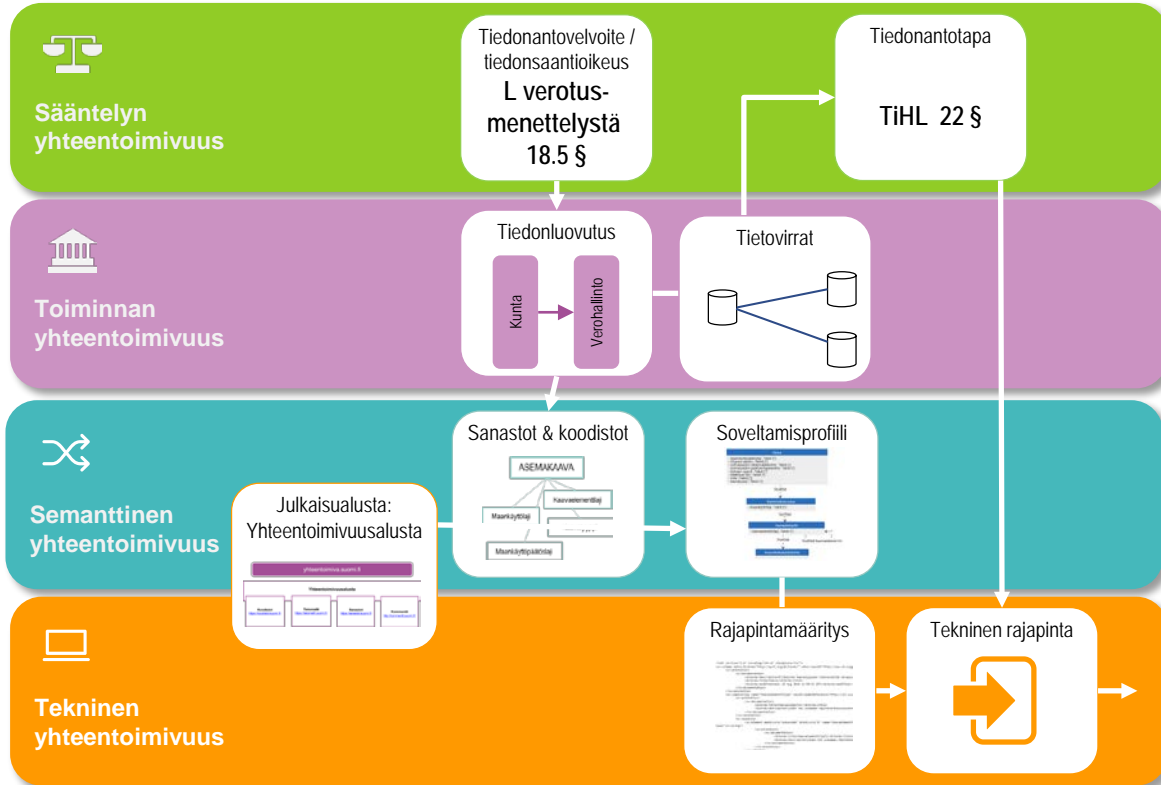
Sääntelyn yhteentoimivuus

Tiedonantovelvoite / tiedonsaantioikeus
L verotusmenettelystä 18.5 §

Tiedonantotapa
TiHL 22 §

Toiminnan yhteentoimivuus

Tiedonluovutus
Kunta
Verohallinto

Tietovirrat

Semanttinen yhteentoimivuus

Sanastot & koodistot
ASEMAKAAVA
Kaavaelementtilaji
Maankäyttölaji
Maankäyttöpäälaji

Soveltamisprofiili

Julkaisualusta: Yhteentoimivuusalusta
yhteentoimiva.suomi.fi
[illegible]

Tekninen yhteentoimivuus

Rajapintamääritys
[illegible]

Tekninen rajapinta